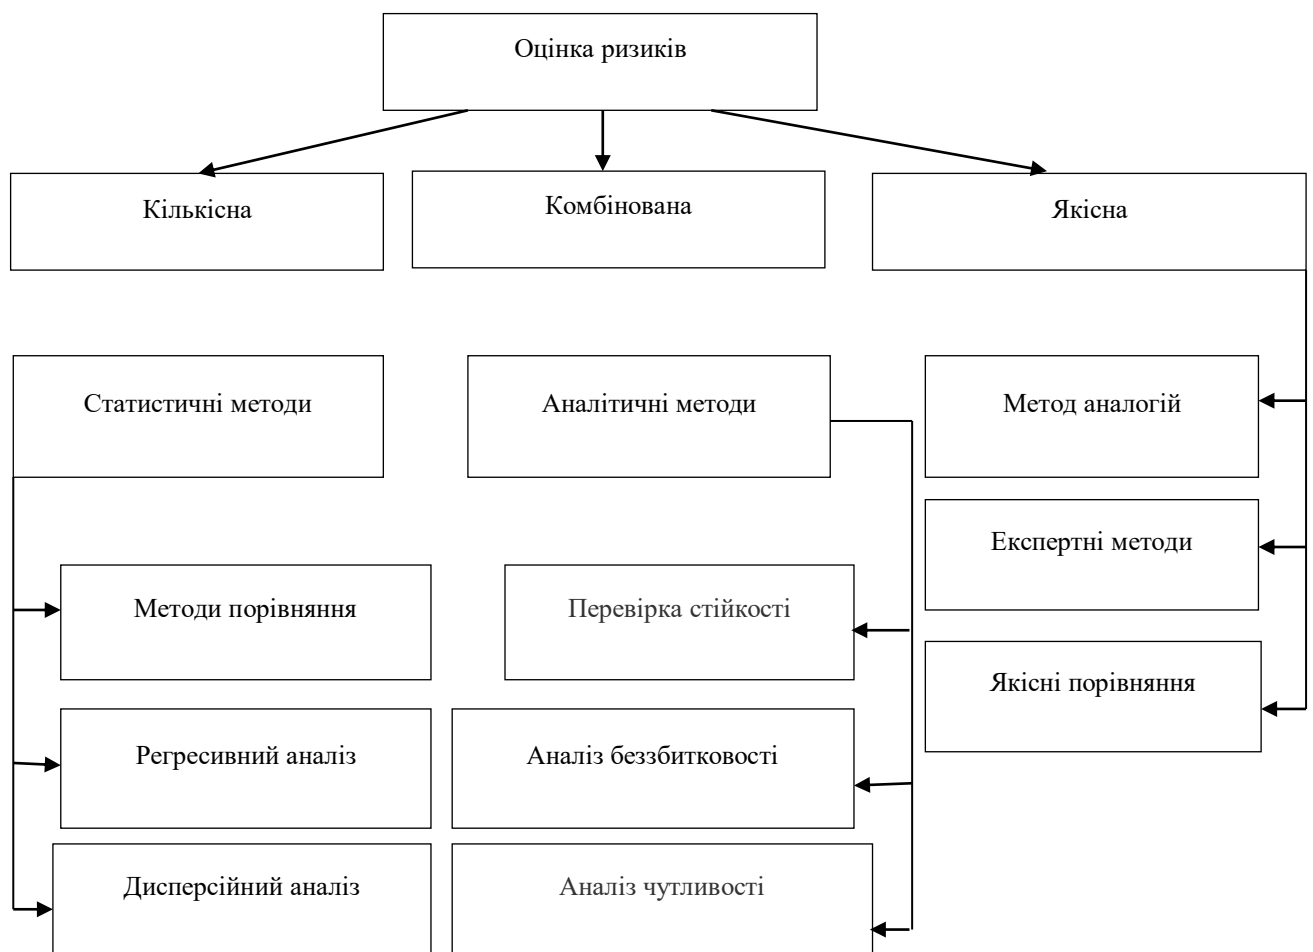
Оцінка ризиків

Кількісна

Комбінована

Якісна

Статистичні методи

Аналітичні методи

Метод аналогій

Експертні методи

Методи порівняння

Перевірка стійкості

Якісні порівняння

Регресивний аналіз

Аналіз беззбитковості

Дисперсійний аналіз

Аналіз чутливості